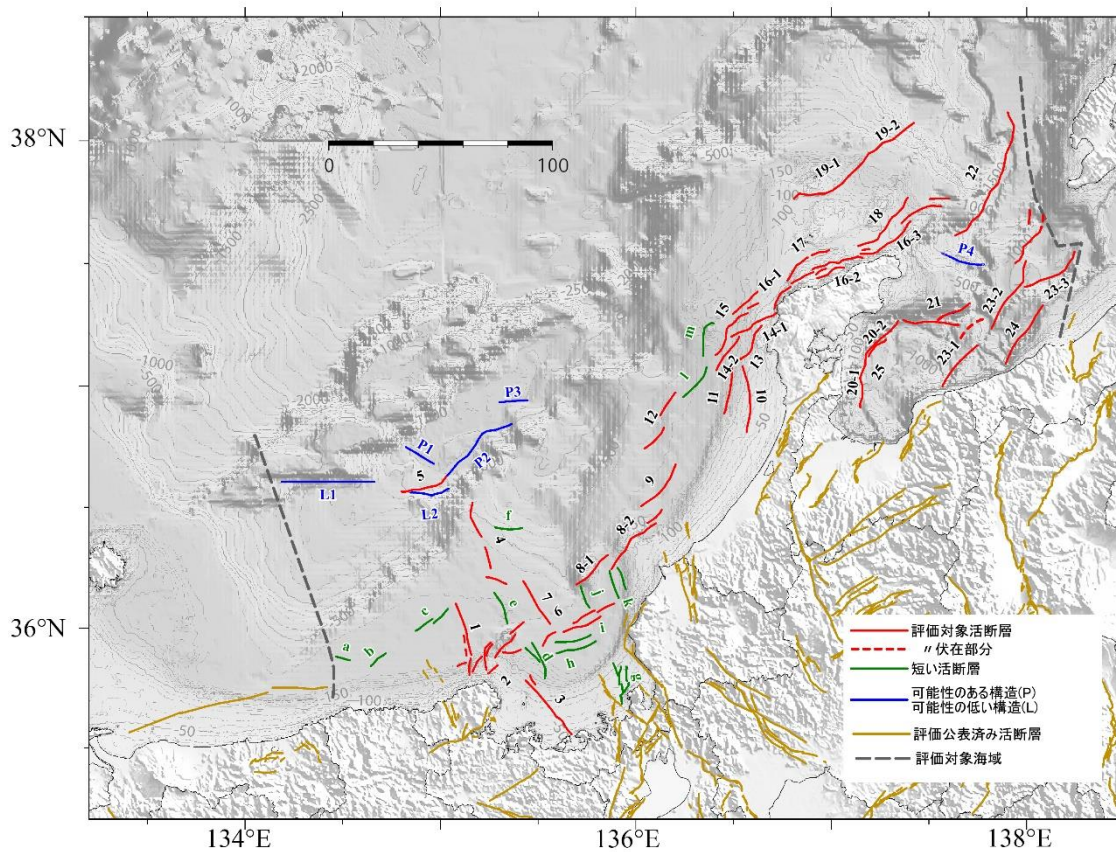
38°N
0
100
19-2
19-1
22
18
17
16-3
P4
16-1
16-2
15
21
23-2
23-3
m
14-1
14-2
13
20-2
24
23-1
11
10
20-1
25
l
12
P3
P1
P2
5
L1
L2
9
f
4
8-2
8-1
7
6
j
k
c
e
1
i
36°N
a
b
d
h
2
g
3
評価対象活断層
〃伏在部分
短い活断層
可能性のある構造(P)
可能性の低い構造(L)
評価公表済み活断層
評価対象海域
134°E
136°E
138°E
2000
1000
2500
500
1500
100
50